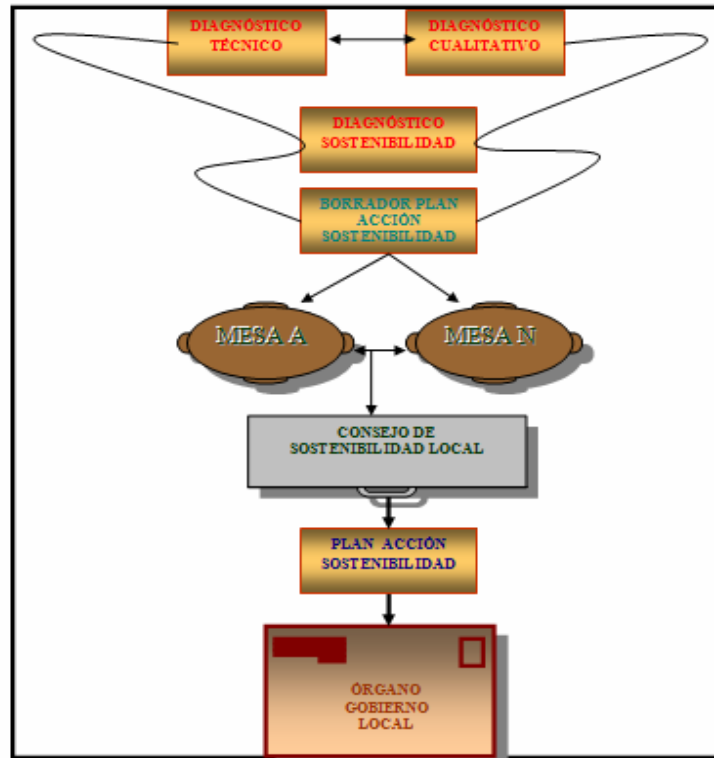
DIAGNÓSTICO TÉCNICO

DIAGNÓSTICO CUALITATIVO

DIAGNÓSTICO SOSTENIBILIDAD

BORRADOR PLAN ACCIÓN SOSTENIBILIDAD

MESA A

MESA N

CONSEJO DE SOSTENIBILIDAD LOCAL

PLAN ACCIÓN SOSTENIBILIDAD

ÓRGANO GOBIERNO LOCAL